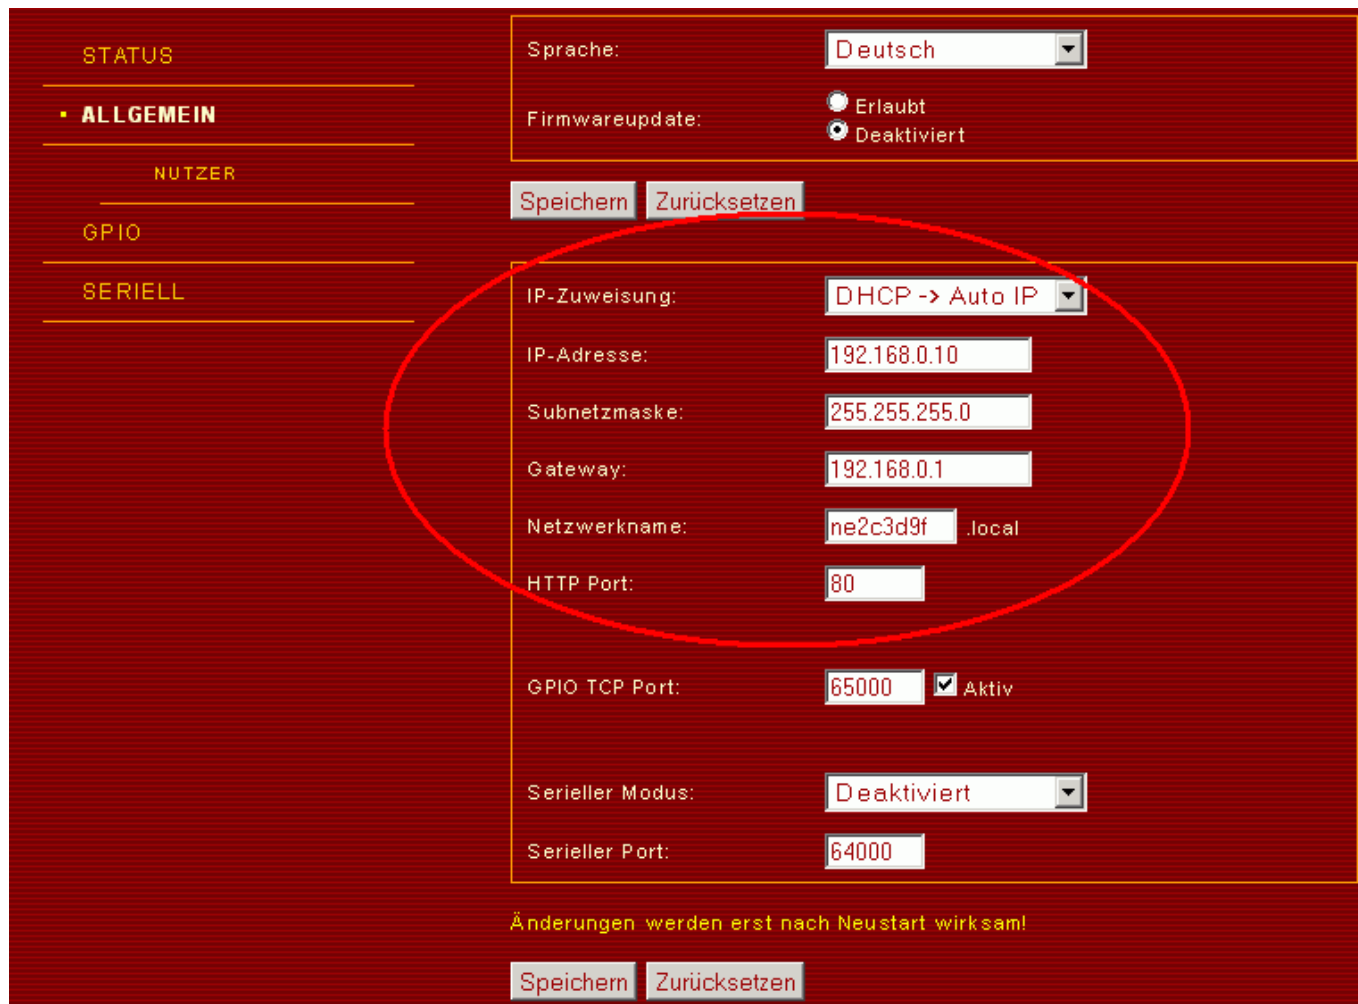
STATUS

ALLGEMEIN

NUTZER

GPIO

SERIELL

Sprache: Deutsch

Firmwareupdate: Erlaubt Deaktiviert

Speichern Zurücksetzen

IP-Zuweisung: DHCP -> Auto IP

IP-Adresse: 192.168.0.10

Subnetzmaske: 255.255.255.0

Gateway: 192.168.0.1

Netzwerkname: ne2c3d9f .local

HTTP Port: 80

GPIO TCP Port: 65000 Aktiv

Serieller Modus: Deaktiviert

Serieller Port: 64000

Änderungen werden erst nach Neustart wirksam!

Speichern Zurücksetzen